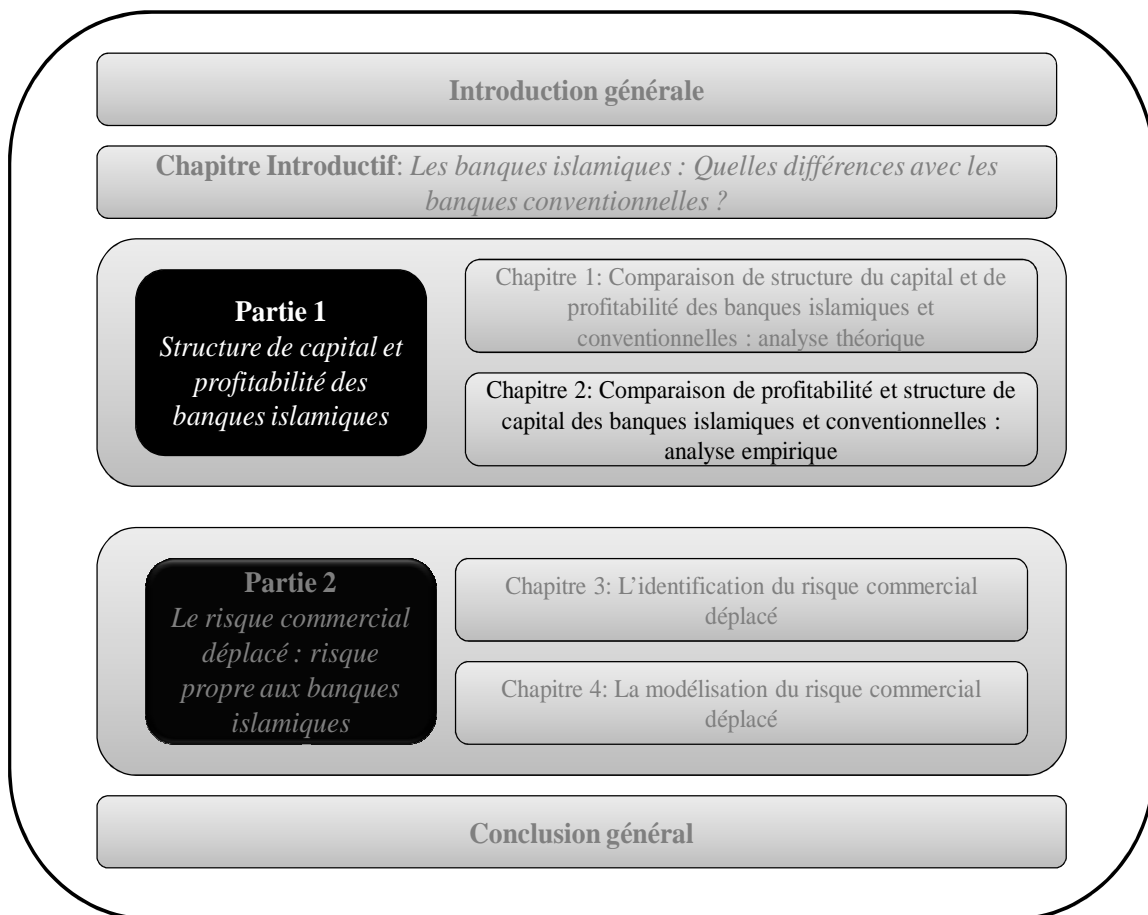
Introduction générale

Chapitre Introductif: Les banques islamiques : Quelles différences avec les banques conventionnelles ?

Partie 1
Structure de capital et profitabilité des banques islamiques

Chapitre 1: Comparaison de structure du capital et de profitabilité des banques islamiques et conventionnelles : analyse théorique

Chapitre 2: Comparaison de profitabilité et structure de capital des banques islamiques et conventionnelles : analyse empirique

Partie 2
Le risque commercial déplacé : risque propre aux banques islamiques

Chapitre 3: L'identification du risque commercial déplacé

Chapitre 4: La modélisation du risque commercial déplacé

Conclusion général